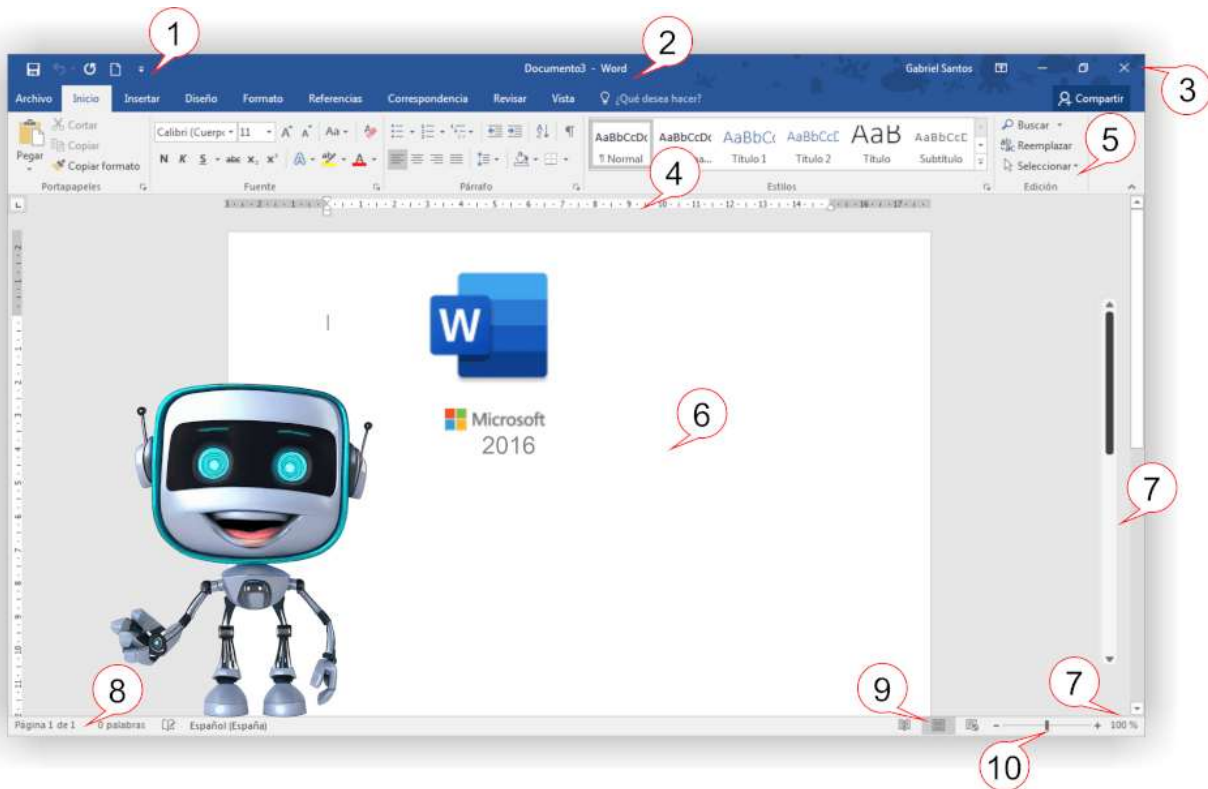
1
2
3
Documento3 - Word
Gabriel Santos
Archivo
Inicio
Insertar
Diseño
Formato
Referencias
Correspondencia
Revisar
Vista
¿Qué desea hacer?
Compartir
Cortar
Copiar
Pegar
Copiar formato
Portapapeles
Calibri (Cuerpo
11
Aa
N K S abc $x_2$ $x^2$
Fuente
Párrafo
AaBbCcDc
¶ Normal
AaBbCcDc
AaBbC
Título 1
AaBbCcE
Título 2
AaB
Título
AaBbCcE
Subtítulo
Estilos
Buscar
Reemplazar
Seleccionar
Edición
4
5
Microsoft
2016
6
7
8
9
7
10
Página 1 de 1
0 palabras
Español (España)
100 %